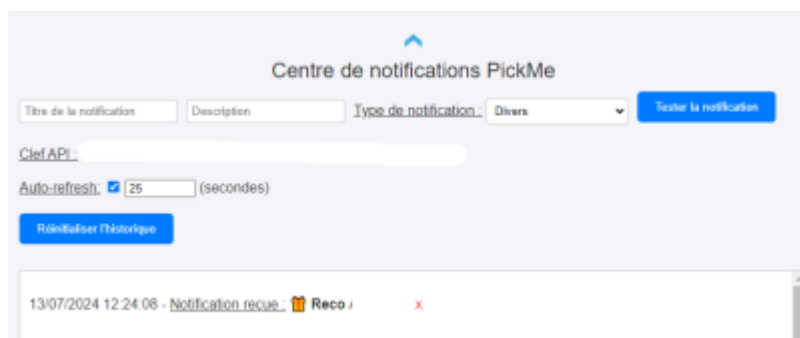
Centre de notifications PickMe

Titre de la notification | Description | Type de notification : Divers | Tester la notification

Clef API :

Auto-refresh: 25 (secondes)

Réinitialiser l'historique

13/07/2024 12:24:08 - Notification reçue : 🎁 Reco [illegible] x